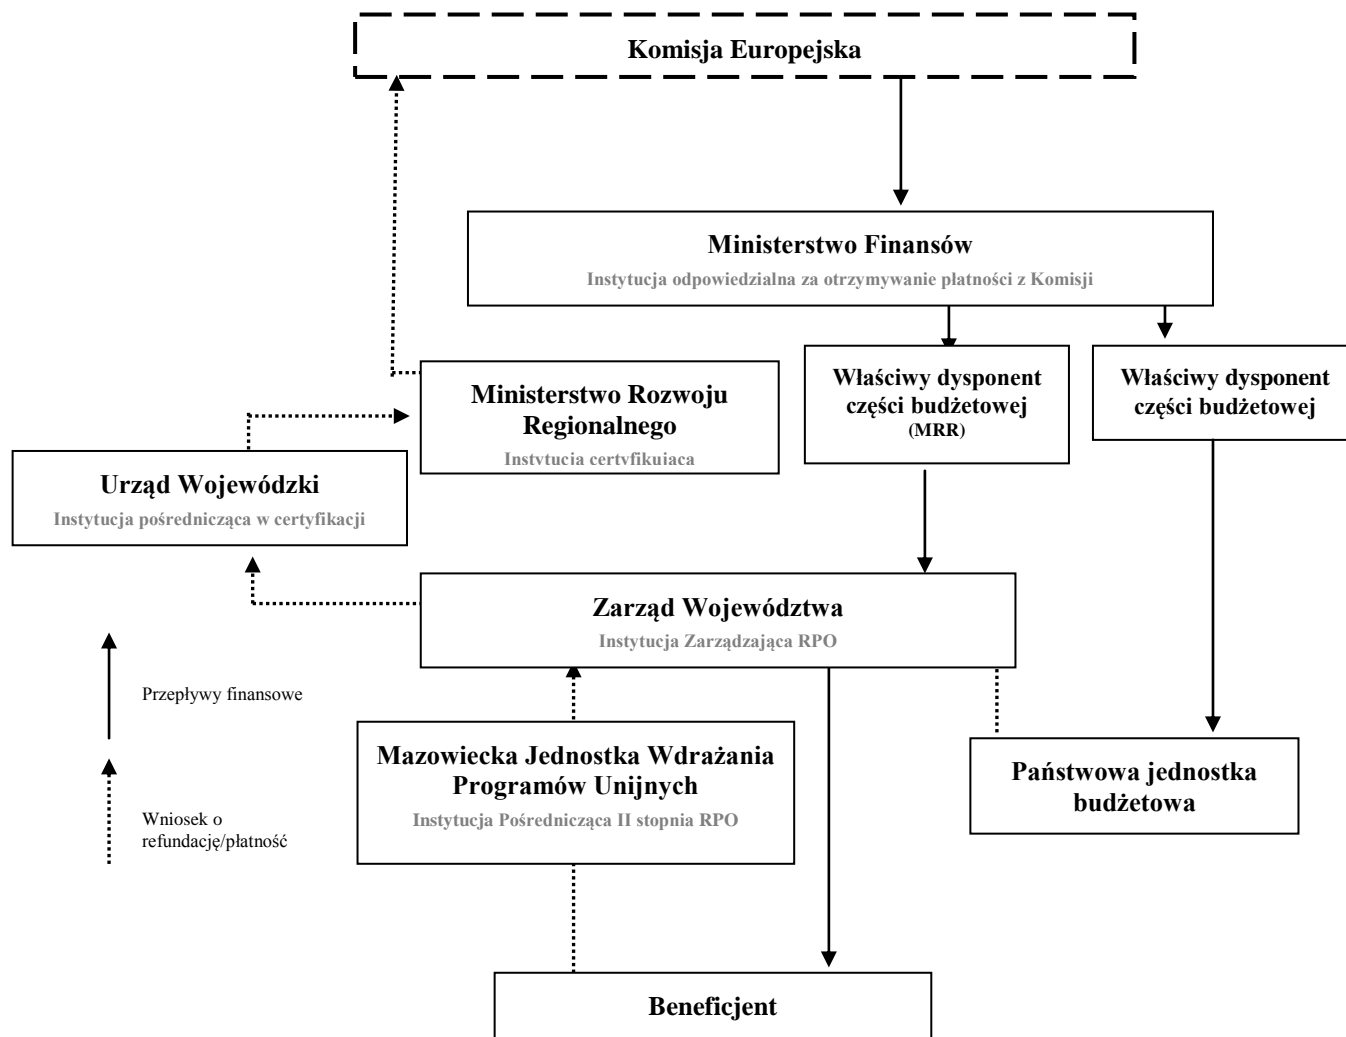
Komisja Europejska

Ministerstwo Finansów
Instytucja odpowiedzialna za otrzymywanie płatności z Komisji

Ministerstwo Rozwoju Regionalnego
Instytucja certyfikująca

Właściwy dysponent części budżetowej
(MRR)

Właściwy dysponent części budżetowej

Urząd Wojewódzki
Instytucja pośrednicząca w certyfikacji

Zarząd Województwa
Instytucja Zarządzająca RPO

Przepływy finansowe

Mazowiecka Jednostka Wdrażania Programów Unijnych
Instytucja Pośrednicząca II stopnia RPO

Państwowa jednostka budżetowa

Wniosek o refundację/płatność

Beneficjent